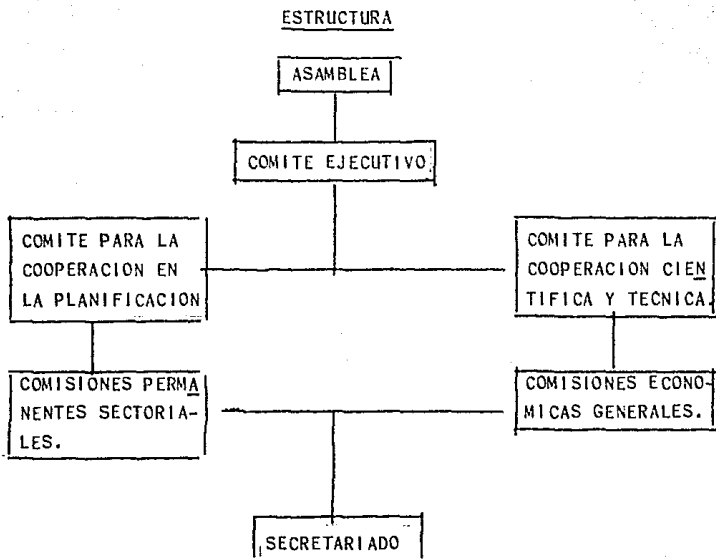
ESTRUCTURA

ASAMBLEA

COMITE EJECUTIVO

COMITE PARA LA COOPERACION EN LA PLANIFICACION

COMITE PARA LA COOPERACION CIENTIFICA Y TECNICA.

COMISIONES PERMANENTES SECTORIALES.

COMISIONES ECONOMICAS GENERALES.

SECRETARIADO